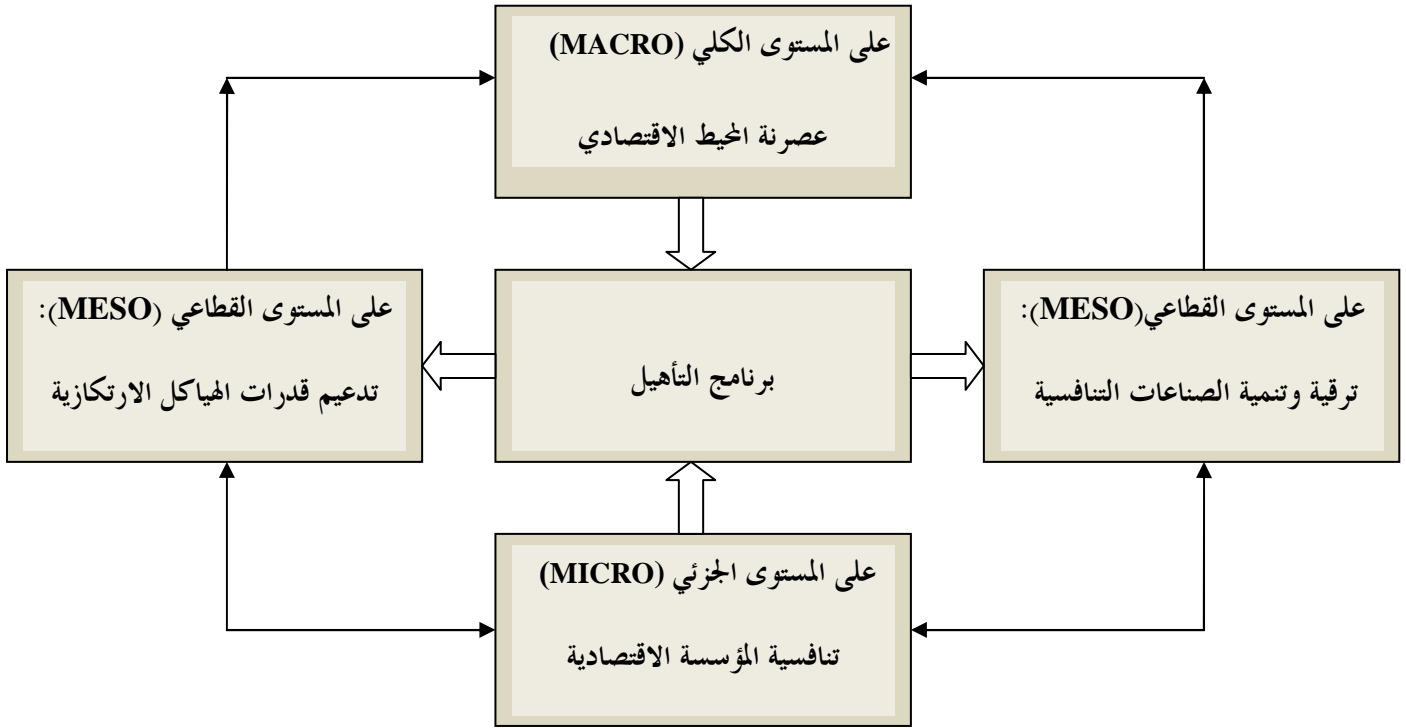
على المستوى الكلي (MACRO)

عصرنة المحيط الاقتصادي

على المستوى القطاعي (MESO):

ترقية وتنمية الصناعات التنافسية

برنامج التأهيل

على المستوى القطاعي (MESO):

تدعيم قدرات الهياكل الارتكازية

على المستوى الجزئي (MICRO)

تنافسية المؤسسة الاقتصادية